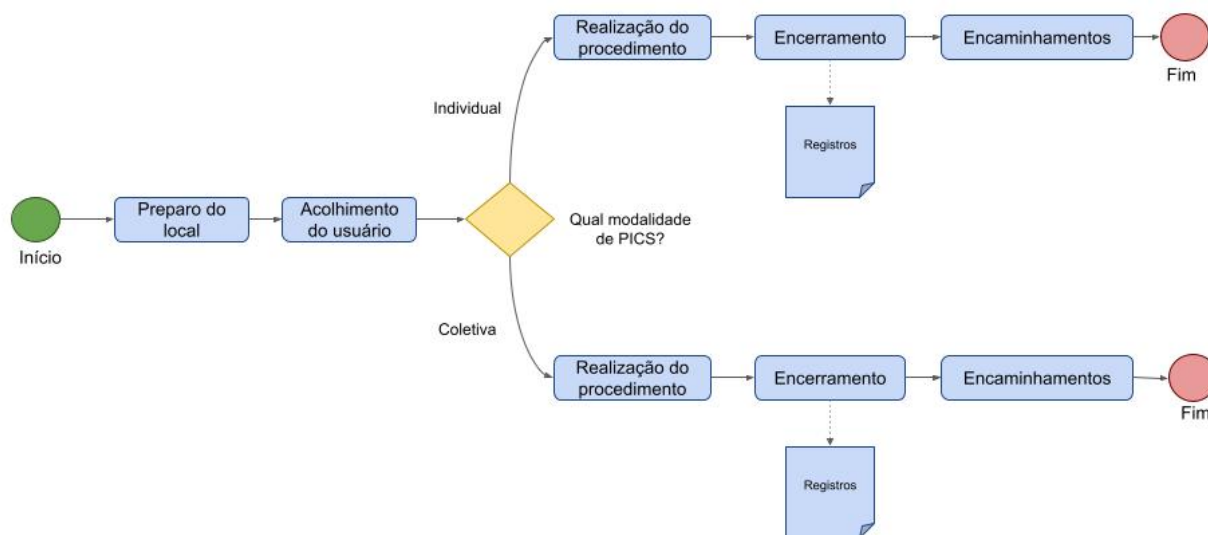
Início

Preparo do local

Acolhimento do usuário

Qual modalidade de PICS?

Individual

Realização do procedimento

Encerramento

Encaminhamentos

Fim

Registros

Coletiva

Realização do procedimento

Encerramento

Encaminhamentos

Fim

Registros